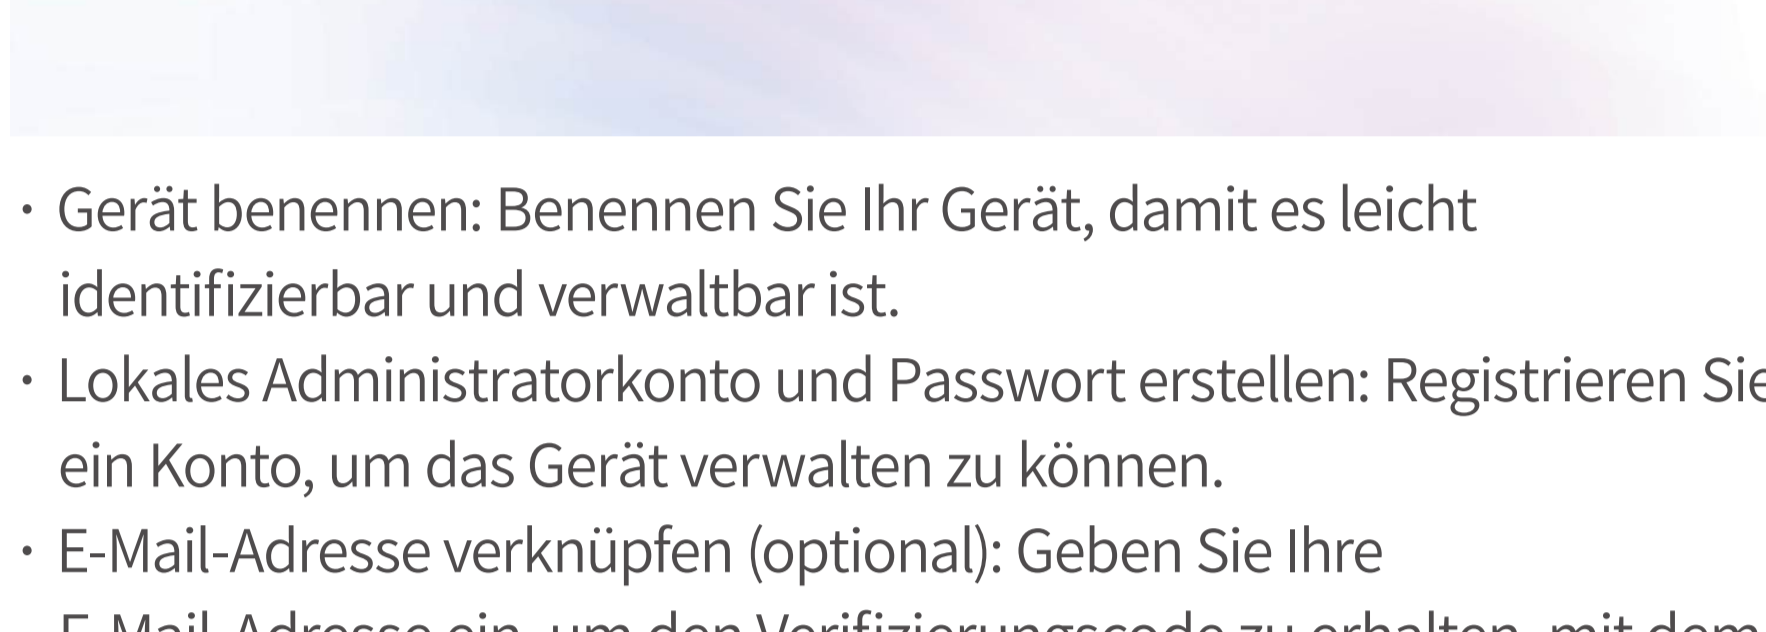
· Gerät benennen: Benennen Sie Ihr Gerät, damit es leicht identifizierbar und verwaltbar ist.

· Lokales Administratorkonto und Passwort erstellen: Registrieren Sie ein Konto, um das Gerät verwalten zu können.

· E-Mail-Adresse verknüpfen (optional): Geben Sie Ihre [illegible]